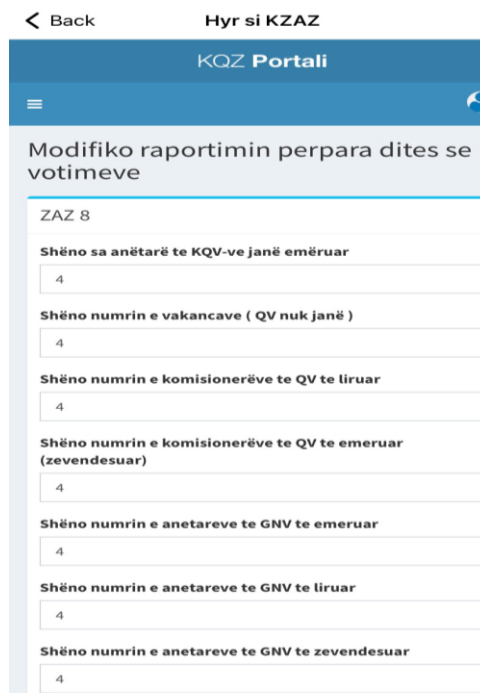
< Back
Hyr si KZAZ

KQZ Portali

Modifiko raportimin perpara dites se votimeve

ZAZ 8

Shëno sa anëtarë te KQV-ve janë emëruar
4

Shëno numrin e vakancave ( QV nuk janë )
4

Shëno numrin e komisionerëve te QV te liruar
4

Shëno numrin e komisionerëve te QV te emeruar (zevendesuar)
4

Shëno numrin e anetareve te GNV te emeruar
4

Shëno numrin e anetareve te GNV te liruar
4

Shëno numrin e anetareve te GNV te zevendesuar
4